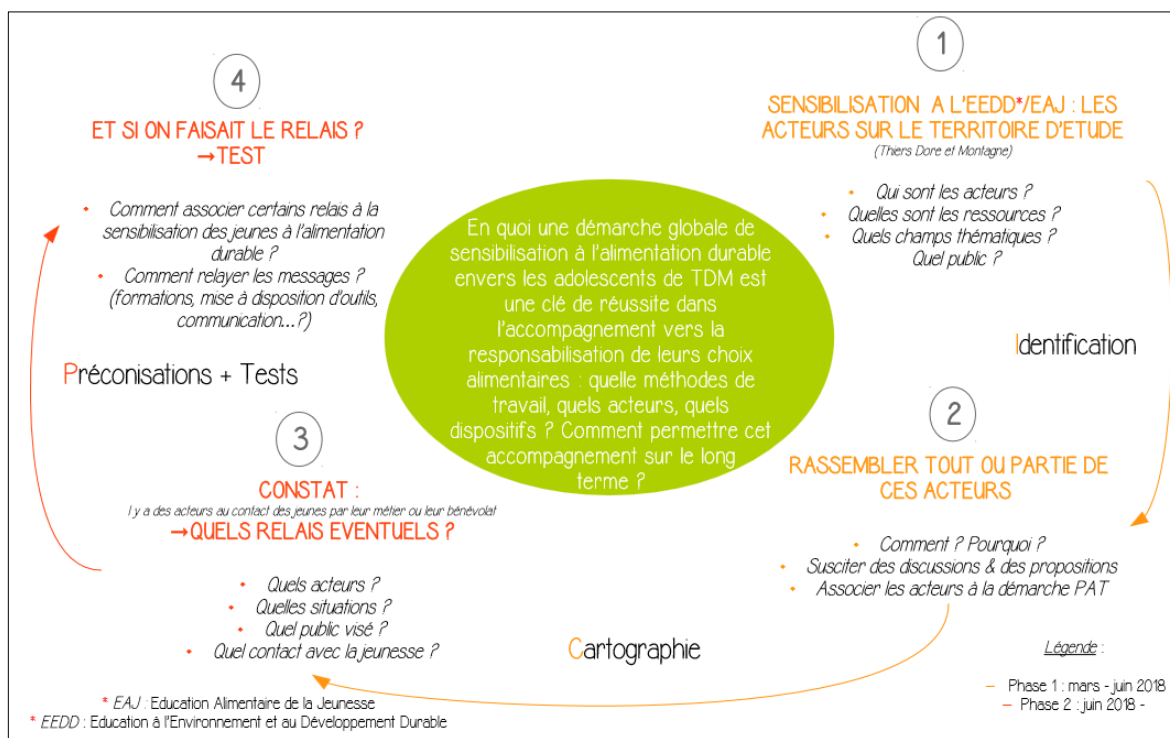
1

SENSIBILISATION A L'EEDD*/EAJ : LES ACTEURS SUR LE TERRITOIRE D'ETUDE
(Thiers Dore et Montagne)

• Qui sont les acteurs ?
• Quelles sont les ressources ?
• Quels champs thématiques ?
Quel public ?

Identification

2

RASSEMBLER TOUT OU PARTIE DE CES ACTEURS

• Comment ? Pourquoi ?
• Susciter des discussions & des propositions
• Associer les acteurs à la démarche PAT

3

CONSTAT :
Il y a des acteurs au contact des jeunes par leur métier ou leur bénévolat
→QUELS RELAIS EVENTUELS ?

• Quels acteurs ?
• Quelles situations ?
• Quel public visé ?
• Quel contact avec la jeunesse ?

Cartographie

4

ET SI ON FAISAIT LE RELAIS ?
→TEST

• Comment associer certains relais à la sensibilisation des jeunes à l'alimentation durable ?
• Comment relayer les messages ? (formations, mise à disposition d'outils, communication...?)

Préconisations + Tests

En quoi une démarche globale de sensibilisation à l'alimentation durable envers les adolescents de TDM est une clé de réussite dans l'accompagnement vers la responsabilisation de leurs choix alimentaires : quelle méthodes de travail, quels acteurs, quels dispositifs ? Comment permettre cet accompagnement sur le long terme ?

* EAJ : Education Alimentaire de la Jeunesse
* EEDD : Education à l'Environnement et au Développement Durable

Légende :
— Phase 1 : mars - juin 2018
— Phase 2 : juin 2018 -